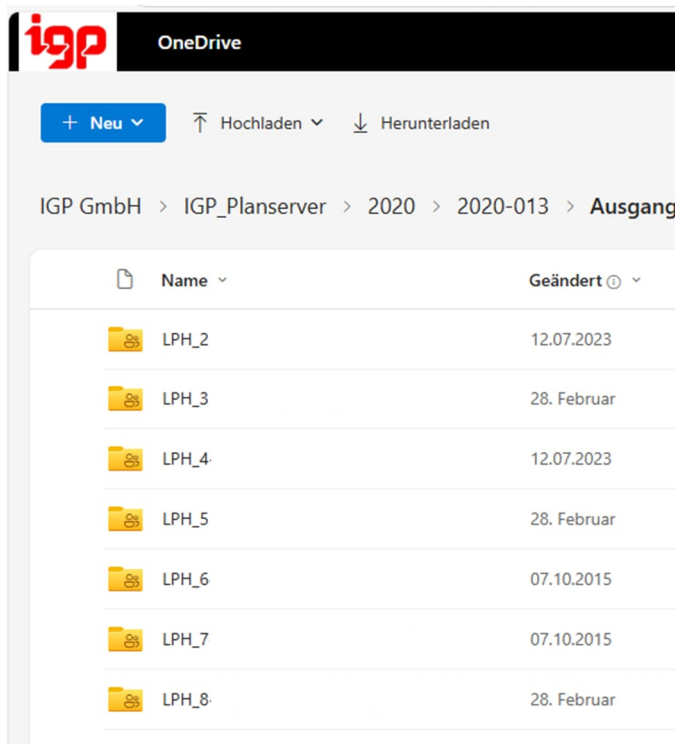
igp OneDrive

+ Neu ⌄ Hochladen ⌄ Herunterladen

IGP GmbH > IGP_Planserver > 2020 > 2020-013 > Ausgang

| Name | Geändert |
|---|---|
| LPH_2 | 12.07.2023 |
| LPH_3 | 28. Februar |
| LPH_4 | 12.07.2023 |
| LPH_5 | 28. Februar |
| LPH_6 | 07.10.2015 |
| LPH_7 | 07.10.2015 |
| LPH_8 | 28. Februar |